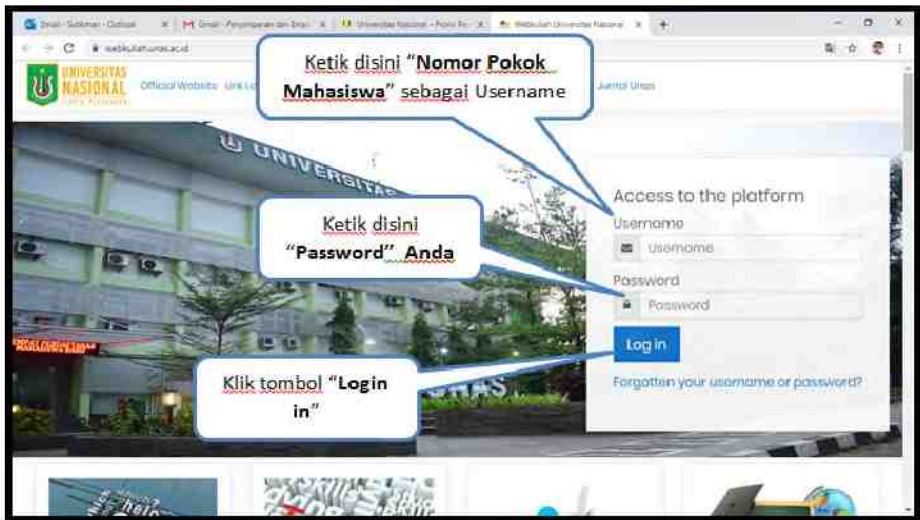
Email - Sulaiman - Outlook
Gmail - Penyampaian dan Email
Universitas Nasional - Portal
Webkuliah Universitas Nasional

webkuliah.unas.ac.id

UNIVERSITAS NASIONAL

Official Website

Jurnal Unas

Ketik disini "Nomor Pokok Mahasiswa" sebagai Username

UNIVERSITAS

Access to the platform

Username

Username

Password

Password

Log in

Forgotten your username or password?

Ketik disini "Password" Anda

Klik tombol "Login in"